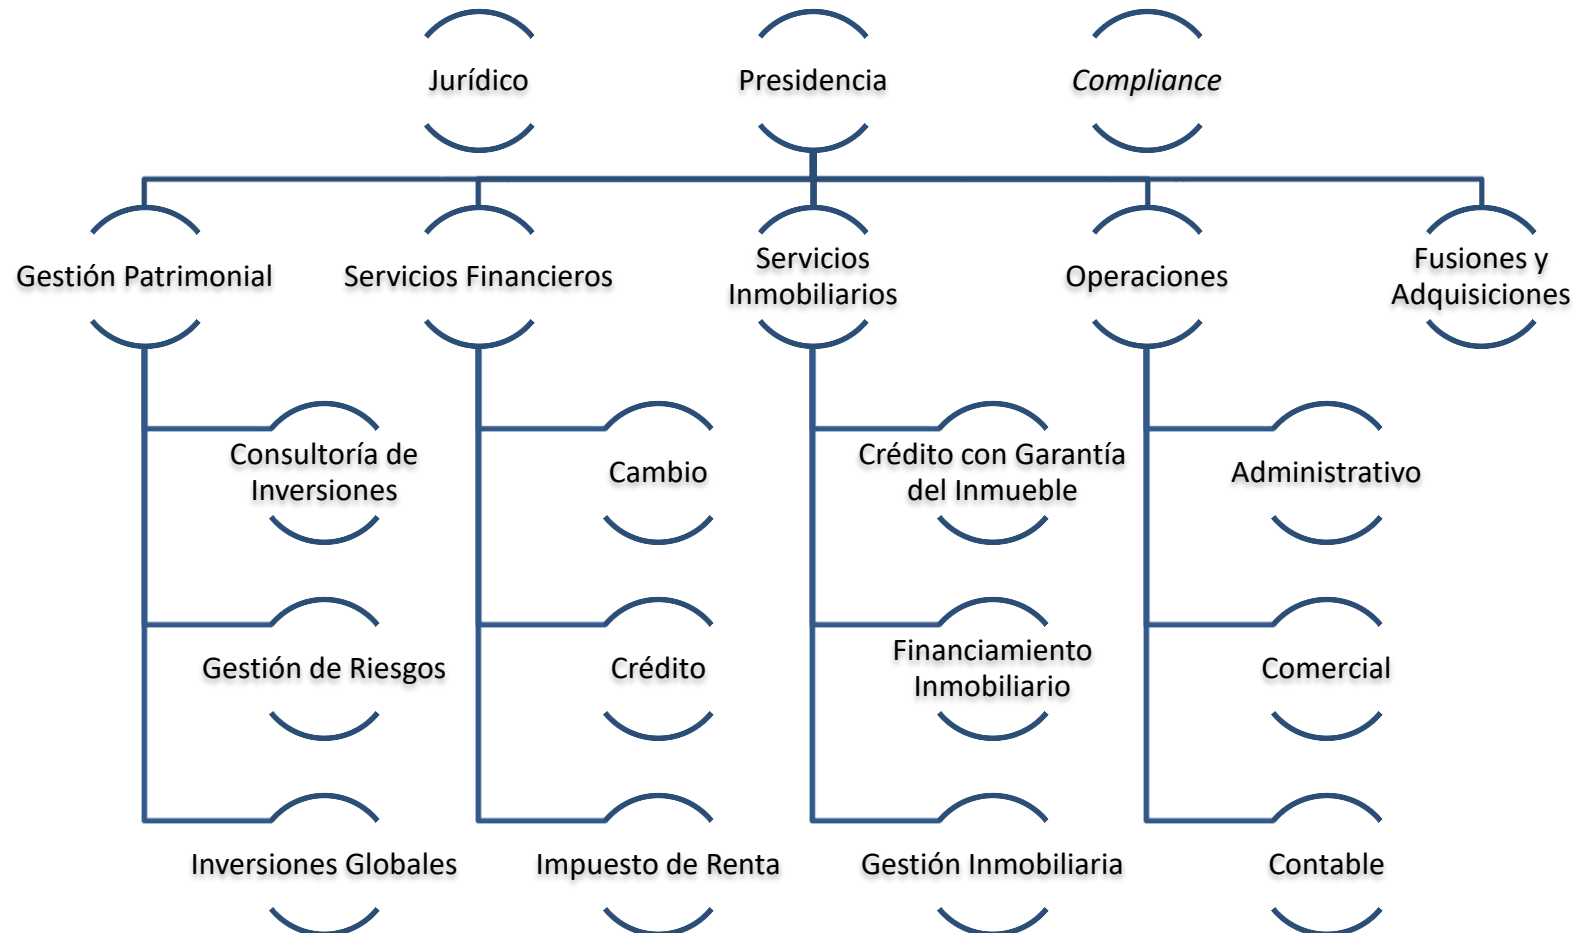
Jurídico

Presidencia

*Compliance*

Gestión Patrimonial

Servicios Financieros

Servicios Inmobiliarios

Operaciones

Fusiones y Adquisiciones

Consultoría de Inversiones

Gestión de Riesgos

Inversiones Globales

Cambio

Crédito

Impuesto de Renta

Crédito con Garantía del Inmueble

Financiamiento Inmobiliario

Gestión Inmobiliaria

Administrativo

Comercial

Contable